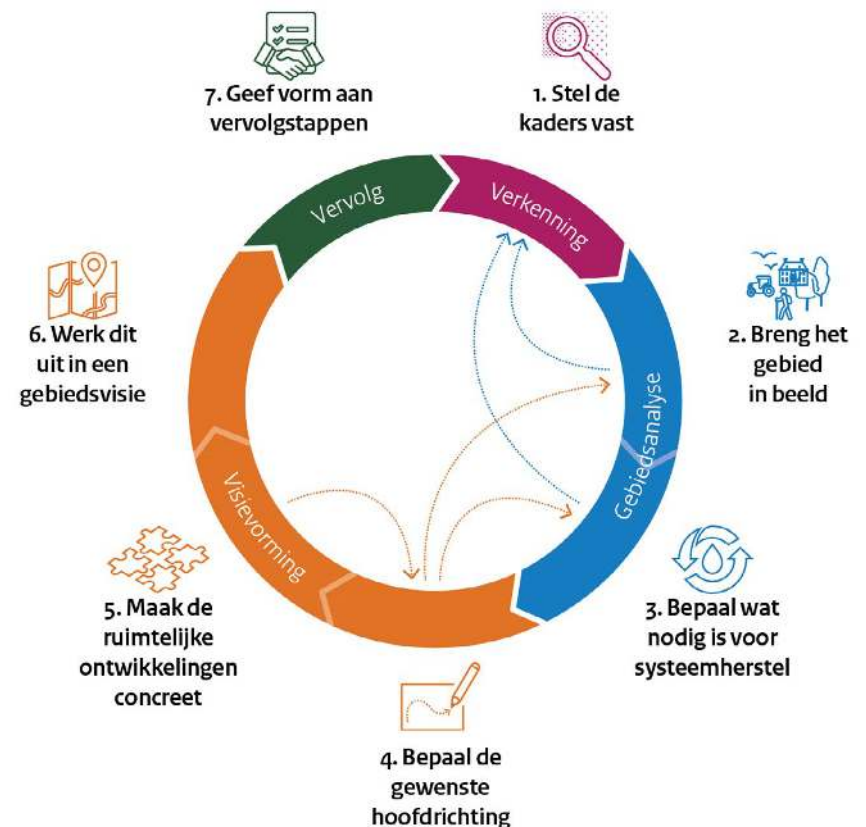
7. Geef vorm aan vervolgstappen

1. Stel de kaders vast

Vervolg

Verkenning

2. Breng het gebied in beeld

6. Werk dit uit in een gebiedsvisie

Gebiedsanalyse

Visievorming

3. Bepaal wat nodig is voor systeemherstel

5. Maak de ruimtelijke ontwikkelingen concreet

4. Bepaal de gewenste hoofdrichting